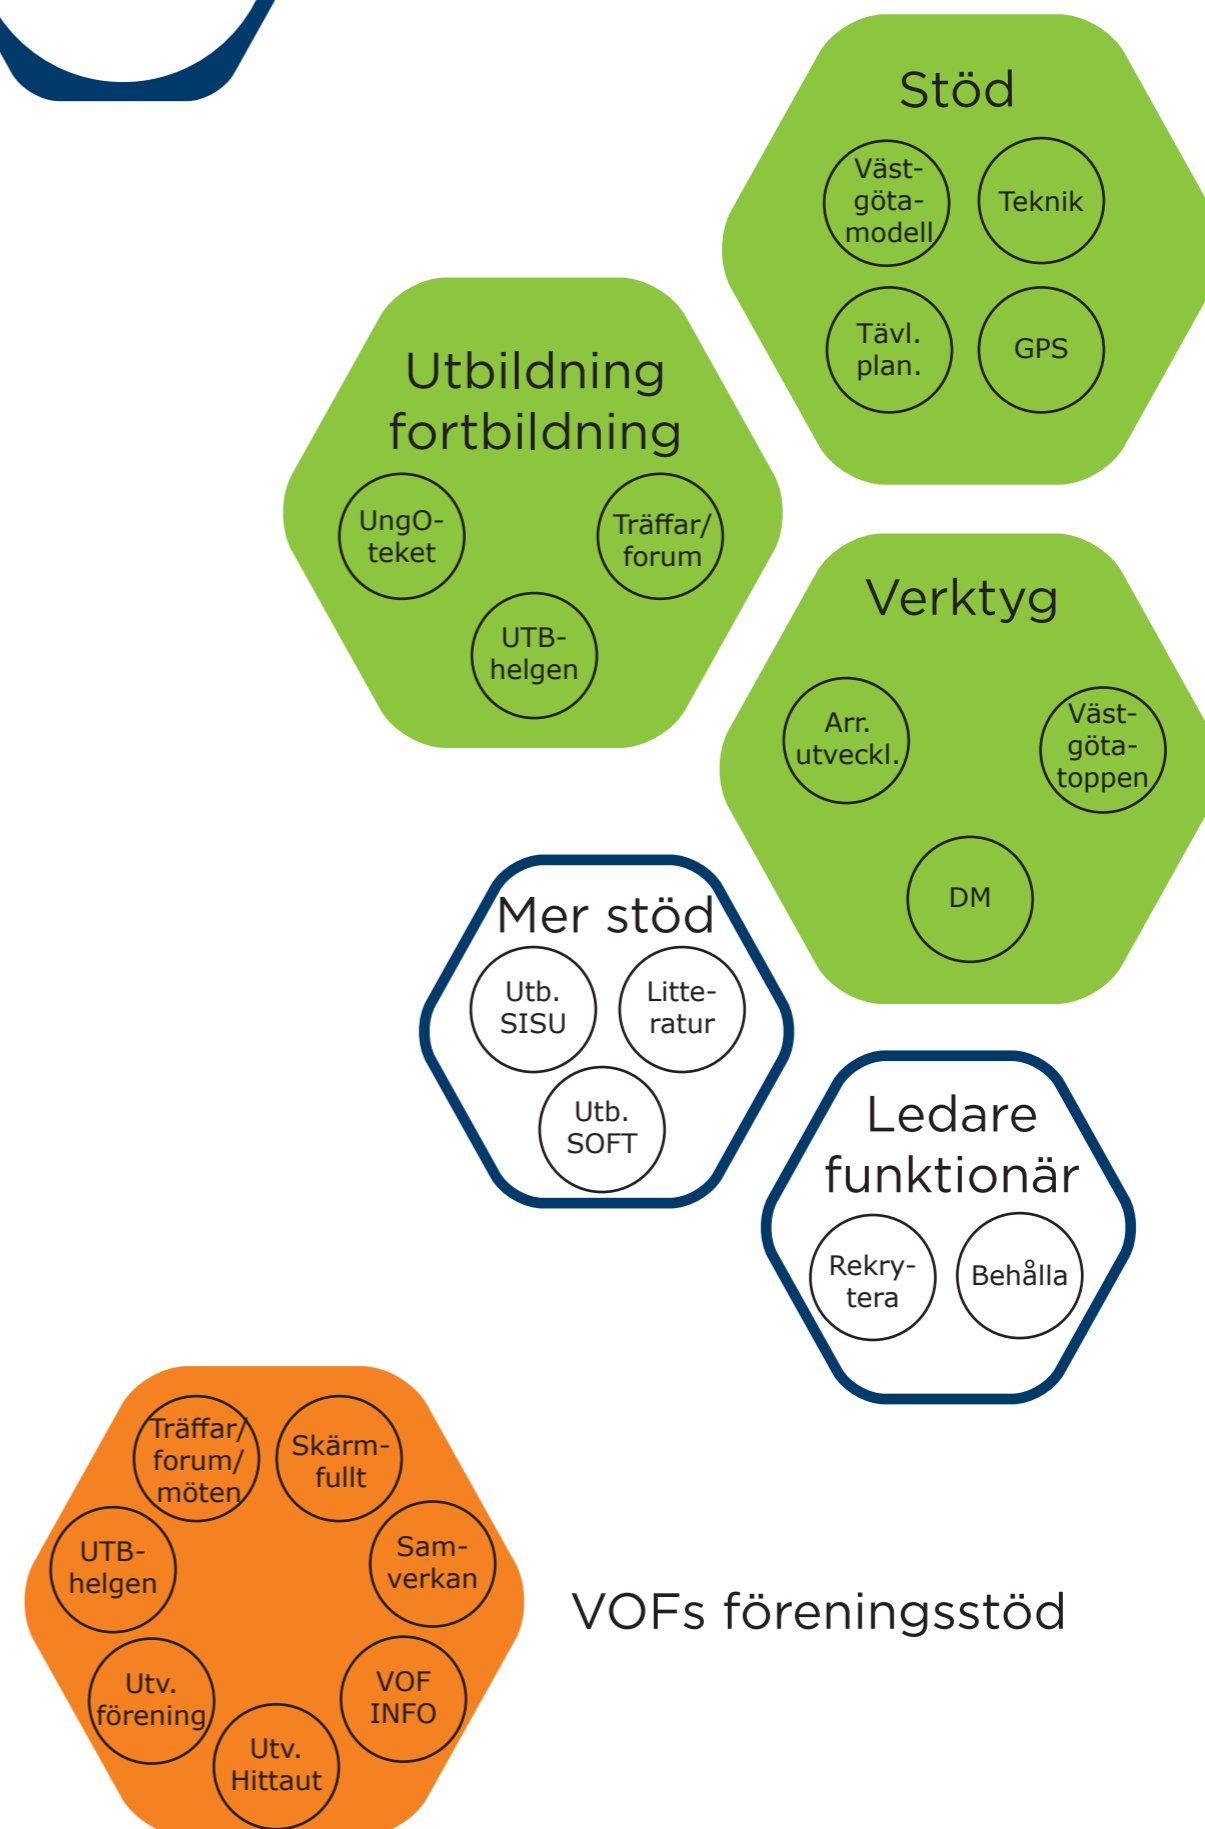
Stöd

Väst-göta-modell

Teknik

Tävl. plan.

GPS

Utbildning fortbildning

UngO-teket

Träffar/ forum

UTB-helgen

Verktyg

Arr. utveckl.

Väst-göta-toppen

DM

Mer stöd

Utb. SISU

Litte-ratur

Utb. SOFT

Ledare funktionär

Rekry-tera

Behålla

Träffar/ forum/ möten

Skärm-fullt

UTB-helgen

Sam-verkan

Utv. förening

VOF INFO

Utv. Hittaut

VOFs föreningsstöd